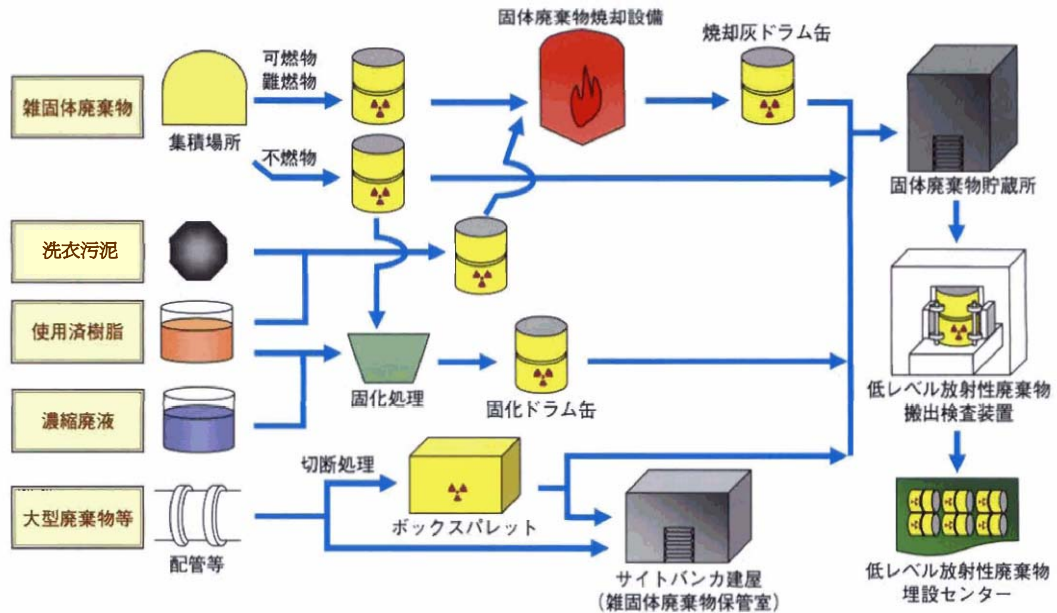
雑固体廃棄物

集積場所

可燃物
難燃物

不燃物

固体廃棄物焼却設備

焼却灰ドラム缶

固体廃棄物貯蔵所

洗衣汚泥

使用済樹脂

濃縮廃液

固化処理

固化ドラム缶

低レベル放射性廃棄物
搬出検査装置

低レベル放射性廃棄物
埋設センター

大型廃棄物等

配管等

切断処理

ボックスパレット

サイトバンカ建屋
（雑固体廃棄物保管室）